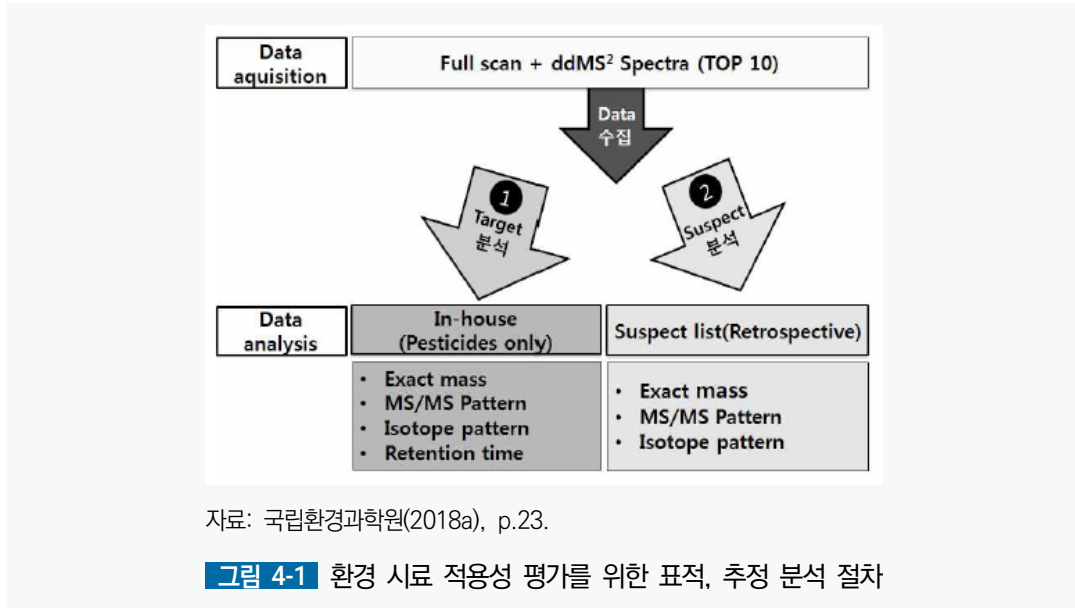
Data aquisition

Full scan + ddMS$^2$ Spectra (TOP 10)

Data 수집

1 Target 분석

2 Suspect 분석

Data analysis

In-house (Pesticides only)

Suspect list(Retrospective)

- Exact mass
- MS/MS Pattern
- Isotope pattern
- Retention time

- Exact mass
- MS/MS Pattern
- Isotope pattern

자료: 국립환경과학원(2018a), p.23.

그림 4-1 환경 시료 적용성 평가를 위한 표적, 추정 분석 절차